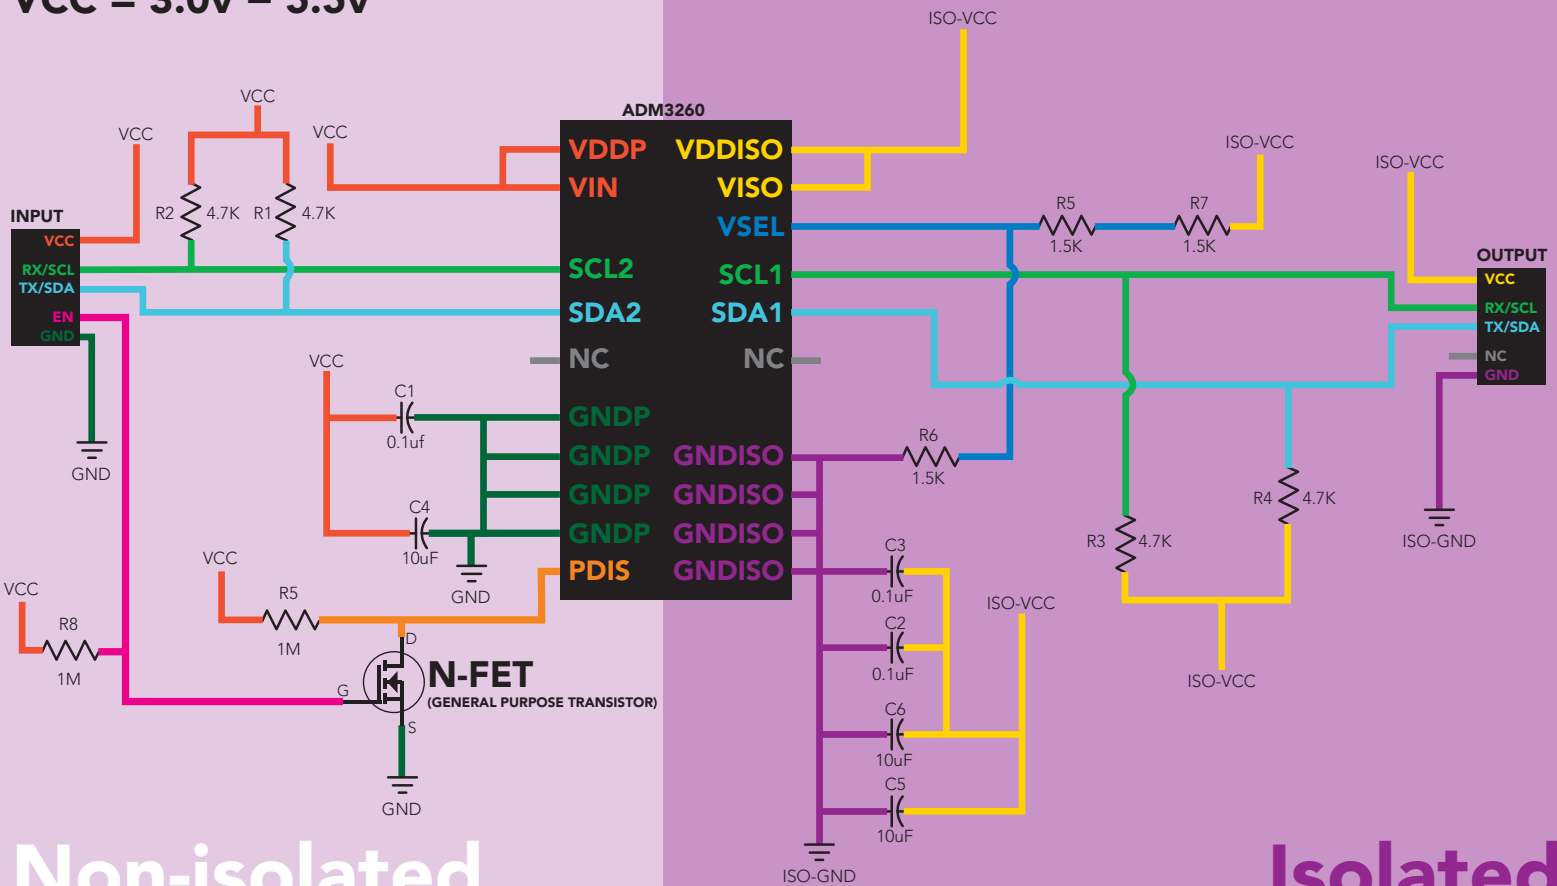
VCC = 3.0V – 3.3V

ISO-VCC

ADM3260

VCC

VCC

VCC

INPUT

VCC
RX/SCL
TX/SDA
EN
GND

R2 4.7K R1 4.7K

VDDP VDDISO
VIN VISO
VSEL
SCL2 SCL1
SDA2 SDA1
NC NC
GNDP
GNDP GNDISO
GNDP GNDISO
GNDP GNDISO
PDIS GNDISO

ISO-VCC

ISO-VCC

R5 1.5K R7 1.5K

OUTPUT
VCC
RX/SCL
TX/SDA
NC
GND

GND

VCC

C1 0.1uf

C4 10uF

GND

R6 1.5K

R4 4.7K

R3 4.7K

ISO-GND

VCC

R5 1M

VCC

R8 1M

D
G
S

N-FET
(GENERAL PURPOSE TRANSISTOR)

GND

C3 0.1uF
C2 0.1uF
C6 10uF
C5 10uF

ISO-VCC

ISO-VCC

ISO-GND

Non-isolated

Isolated